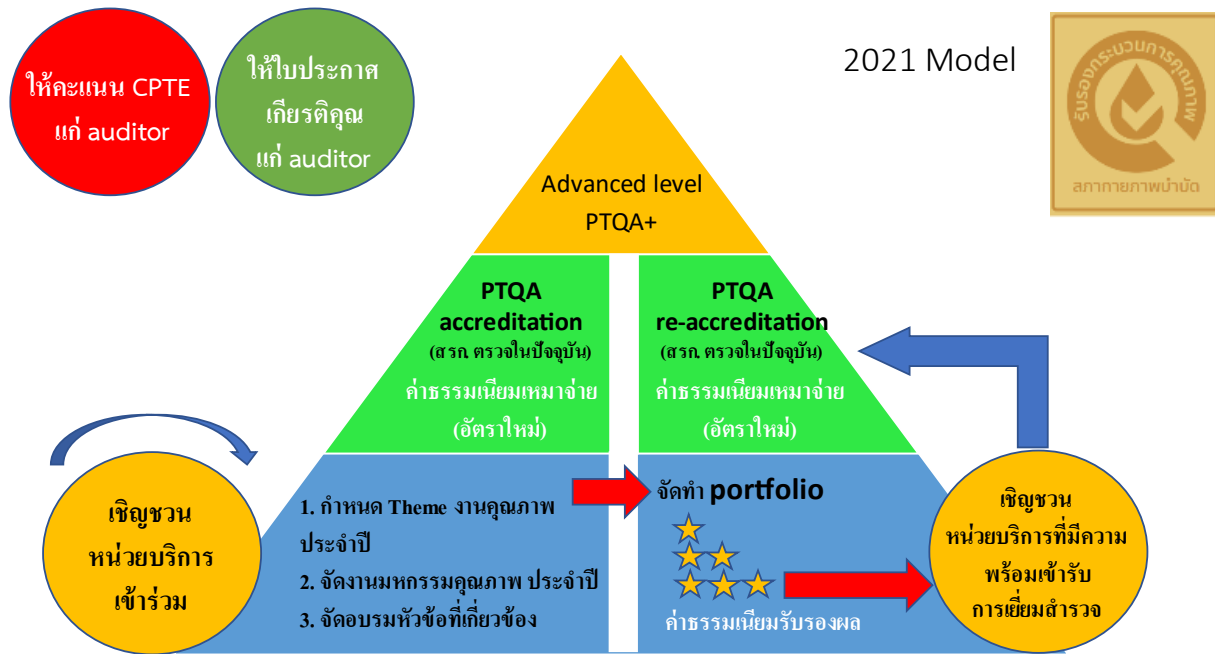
ให้คะแนน CPTE แก่ auditor

ให้ใบประกาศเกียรติคุณแก่ auditor

2021 Model

รับรองกระบวนการคุณภาพ
สภากายภาพบำบัด

Advanced level
PTQA+

PTQA
accreditation
(สรถ. ตรวจในปัจจุบัน)
ค่าธรรมเนียมเหมาจ่าย
(อัตราใหม่)

PTQA
re-accreditation
(สรถ. ตรวจในปัจจุบัน)
ค่าธรรมเนียมเหมาจ่าย
(อัตราใหม่)

เชิญชวน
หน่วยบริการ
เข้าร่วม

1. กำหนด Theme งานคุณภาพประจำปี
2. จัดงานมหกรรมคุณภาพ ประจำปี
3. จัดอบรมหัวข้อที่เกี่ยวข้อง

จัดทำ portfolio

ค่าธรรมเนียมรับรองผล

เชิญชวน
หน่วยบริการที่มีความพร้อมเข้ารับการเยี่ยมสำรวจ